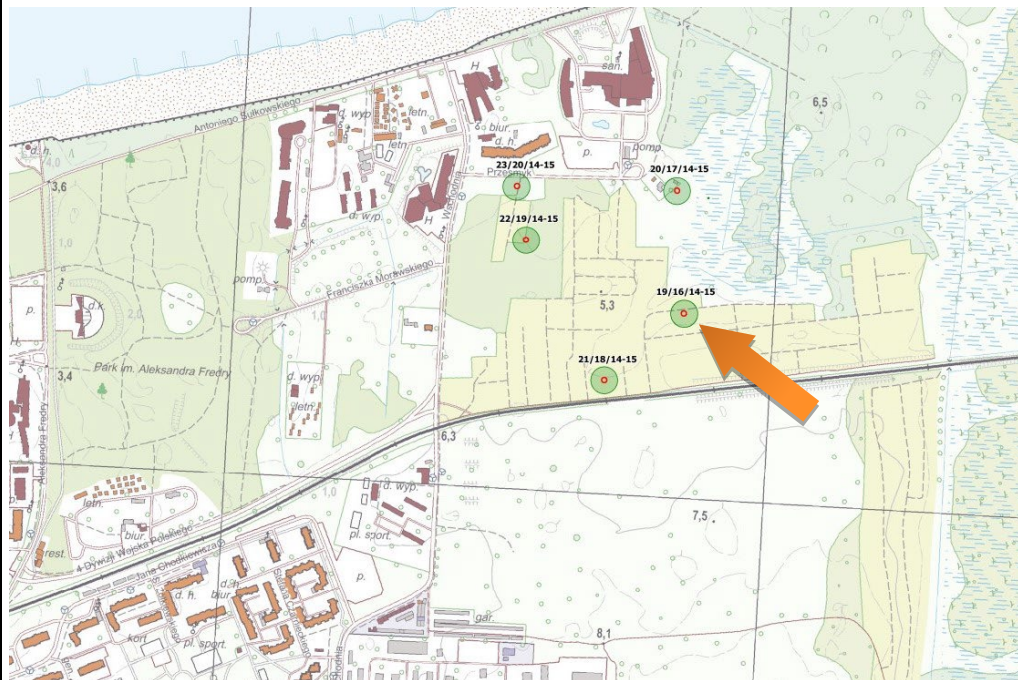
Antoniego Sułkowskiego
d. h.
4,0
3,6
1,0
d. wyp.
letn.
H
biur.
san.
p.
pomp.
Przesmyk
23/20/14-15
20/17/14-15
6,5
d. w/p.
H
22/19/14-15
pomp.
Franciszka Morawskiego
p.
d. k.
2,0
1,0
5,3
19/16/14-15
Park im. Aleksandra Fredry
3,4
d. wyp.
letn.
21/18/14-15
Aleksandra Fredry
6,3
1,0
d. wyp.
letn.
biur.
rest.
I Dywizji Wojska Polskiego
Jana Chodkiewicza
pl. sport.
7,5
p.
d. h.
biur.
d. h.
kort
pl. sport.
gar.
8,1